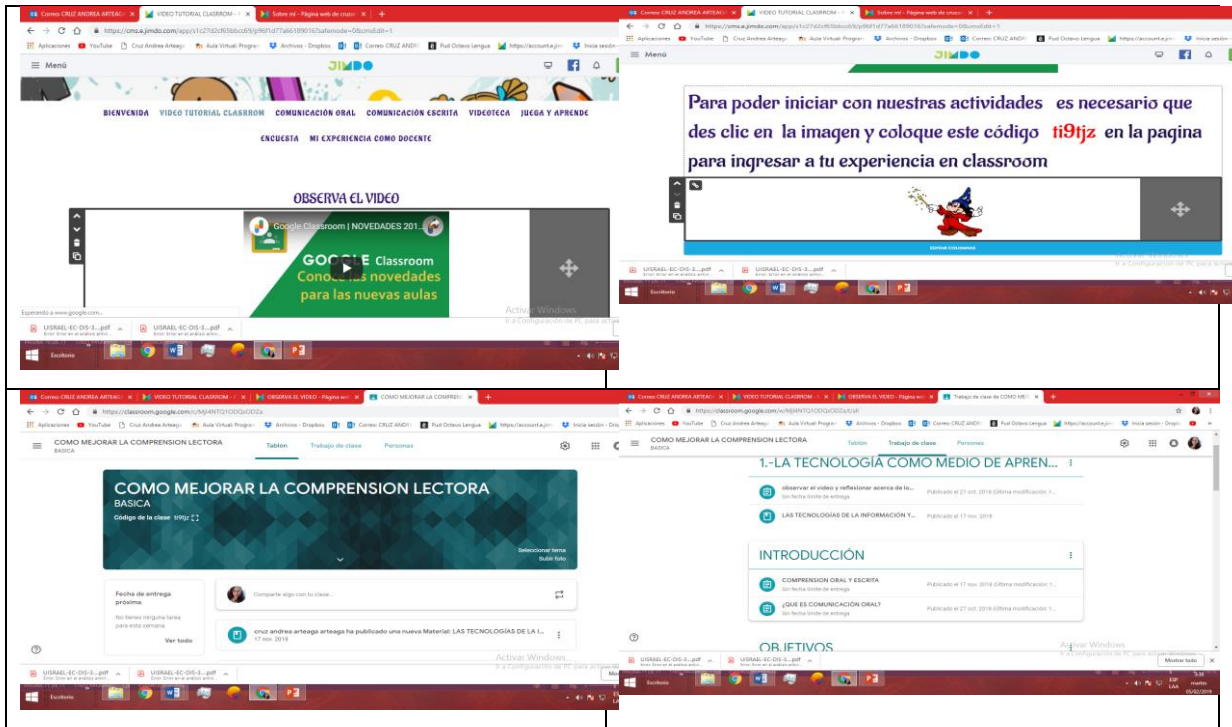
Correo CRUZ ANDREA ARTEAGA | VIDEO TUTORIAL CLASSROM | Sobre mí - Página web de cruza

https://cms.e.jimdo.com/app/s1c27d2cf65bbcc69/p96f1d77a661890167safemode=0&cmsEdit=1

Aplicaciones YouTube Cruz Andrea Arteaga Aula Virtual Program Archivos - Dropbox Correo CRUZ ANDR Fuol Octavo Lengua https://account.jimdo Inicia sesión

≡ Menú JIMDO

BIENVENIDA VIDEO TUTORIAL CLASRROM COMUNICACIÓN ORAL COMUNICACIÓN ESCRITA VIDEOTECA JUEGA Y APRENDE

ENCUESTA MI EXPERIENCIA COMO DOCENTE

OBSERVA EL VIDEO

Google Classroom | NOVEDADES 201...

GOOGLE Classroom
Conoce las novedades
para las nuevas aulas

Esperando a www.google.com...

Activar Windows
Ir a Configuración de PC para activar

UISRAEL-EC-DIS-3....pdf UISRAEL-EC-DIS-3....pdf

Escritorio

Para poder iniciar con nuestras actividades es necesario que des clic en la imagen y coloque este código ti9tjz en la pagina para ingresar a tu experiencia en classroom

EDITAR COLUMNAS

COMO MEJORAR LA COMPRENSION LECTORA
BASICA

Tablón Trabajo de clase Personas

COMO MEJORAR LA COMPRENSION LECTORA
BASICA
Código de la clase ti9tjz

Seleccionar tema
Subir foto

Fecha de entrega próxima
No tienes ninguna tarea para esta semana
Ver todo

Comparte algo con tu clase...

cruz andrea arteaga arteaga ha publicado una nueva Material: LAS TECNOLOGÍAS DE LA I...
17 nov. 2019

https://classroom.google.com/c/MjI4NTQ1ODQxODZa

Trabajo de clase de COMO MEJ

1.-LA TECNOLOGÍA COMO MEDIO DE APREN...

observar el video y reflexionar acerca de lo...
Sin fecha límite de entrega
Publicado el 21 oct. 2019 (Última modificación: 1...

LAS TECNOLOGÍAS DE LA INFORMACIÓN Y...
Publicado el 17 nov. 2019

INTRODUCCIÓN

COMPRENSION ORAL Y ESCRITA
Sin fecha límite de entrega
Publicado el 17 nov. 2019 (Última modificación: 1...

¿QUE ES COMUNICACIÓN ORAL?
Sin fecha límite de entrega
Publicado el 27 oct. 2019 (Última modificación: 1...

OBJETIVOS

Mostrar todo

ESP LAA martes 05/02/2019